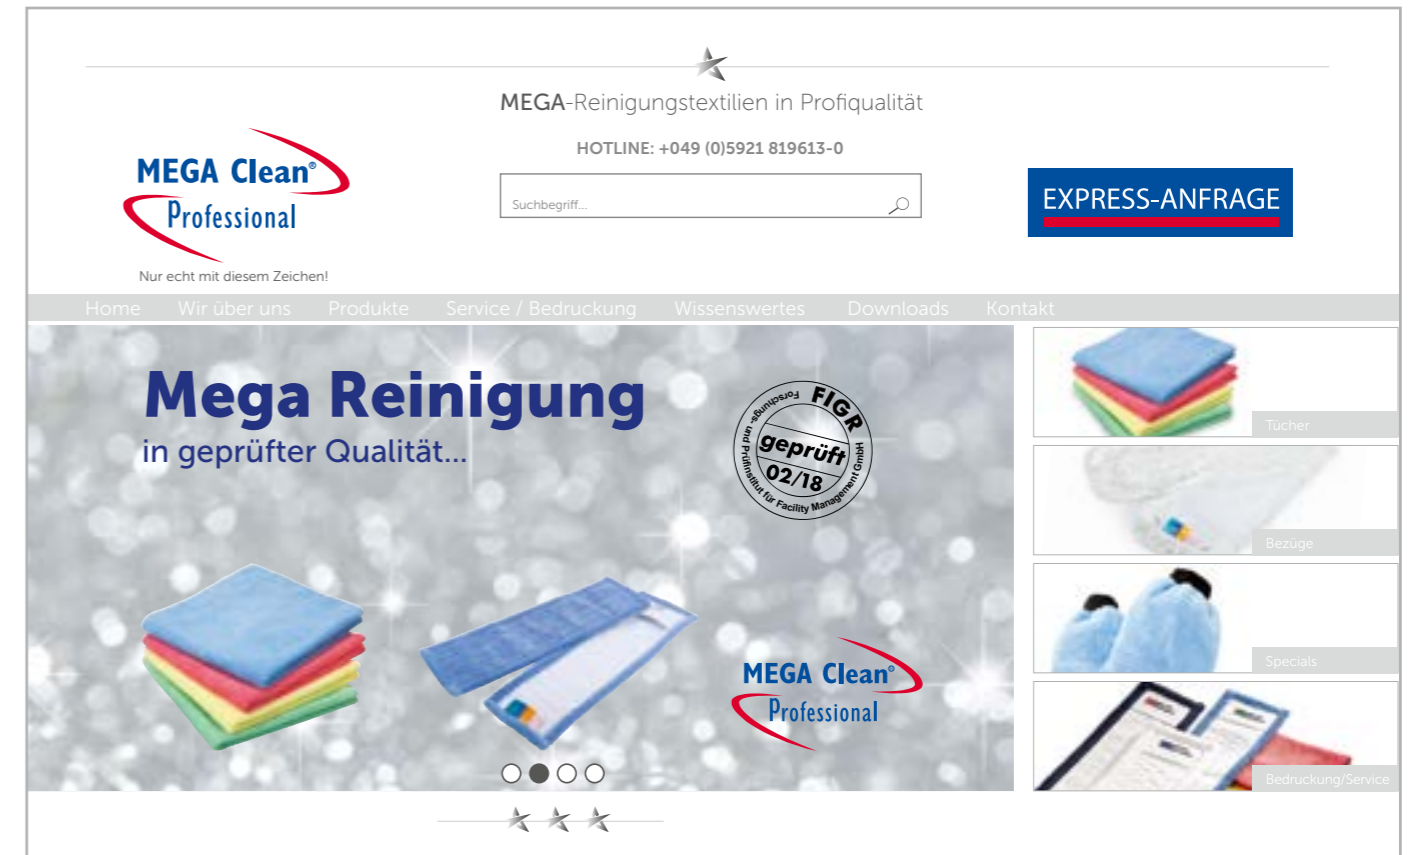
MEGA-Reinigungstextilien in Profiqualität

HOTLINE: +049 (0)5921 819613-0

Suchbegriff...

MEGA Clean®
Professional

Nur echt mit diesem Zeichen!

EXPRESS-ANFRAGE

Home Wir über uns Produkte Service / Bedruckung Wissenswertes Downloads Kontakt

Mega Reinigung
in geprüfter Qualität...

FIGR
geprüft
02/18
Forschungs- und Prüfinstitut für Facility Management GmbH

MEGA Clean®
Professional

Tücher

Bezüge

Specials

Bedruckung/Service